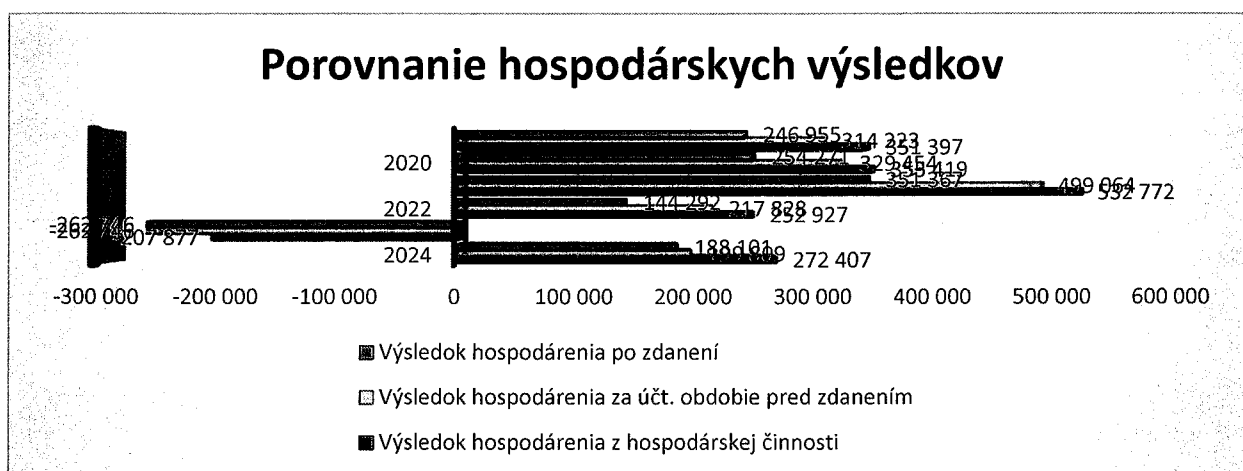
Porovnanie hospodárskych výsledkov

246 955
314 323
351 397
2020
254 271
329 454
345 119
351 367
499 064
532 772
2022
144 292
217 828
252 927
-262 746
-262 746
-207 877
2024
188 101
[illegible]
272 407

-300 000
-200 000
-100 000
0
100 000
200 000
300 000
400 000
500 000
600 000

Výsledok hospodárenia po zdanení
Výsledok hospodárenia za účt. obdobie pred zdanením
Výsledok hospodárenia z hospodárskej činnosti